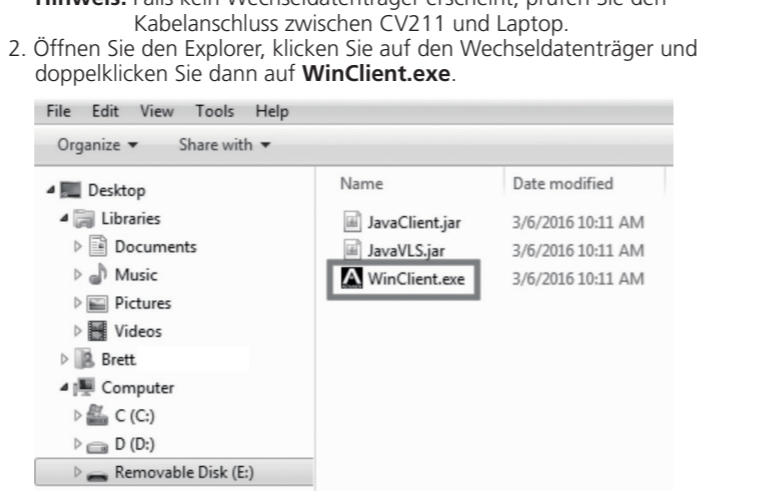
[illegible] Kabelanschluss zwischen CV211 und Laptop.

2. Öffnen Sie den Explorer, klicken Sie auf den Wechseldatenträger und doppelklicken Sie dann auf **WinClient.exe**.

File Edit View Tools Help

Organize ▾ Share with ▾

Desktop
Libraries
Documents
Music
Pictures
Videos
Brett
Computer
C (C:)
D (D:)
Removable Disk (E:)

| Name | Date modified |
|---|---|
| JavaClient.jar | 3/6/2016 10:11 AM |
| JavaVLS.jar | 3/6/2016 10:11 AM |
| WinClient.exe | 3/6/2016 10:11 AM |